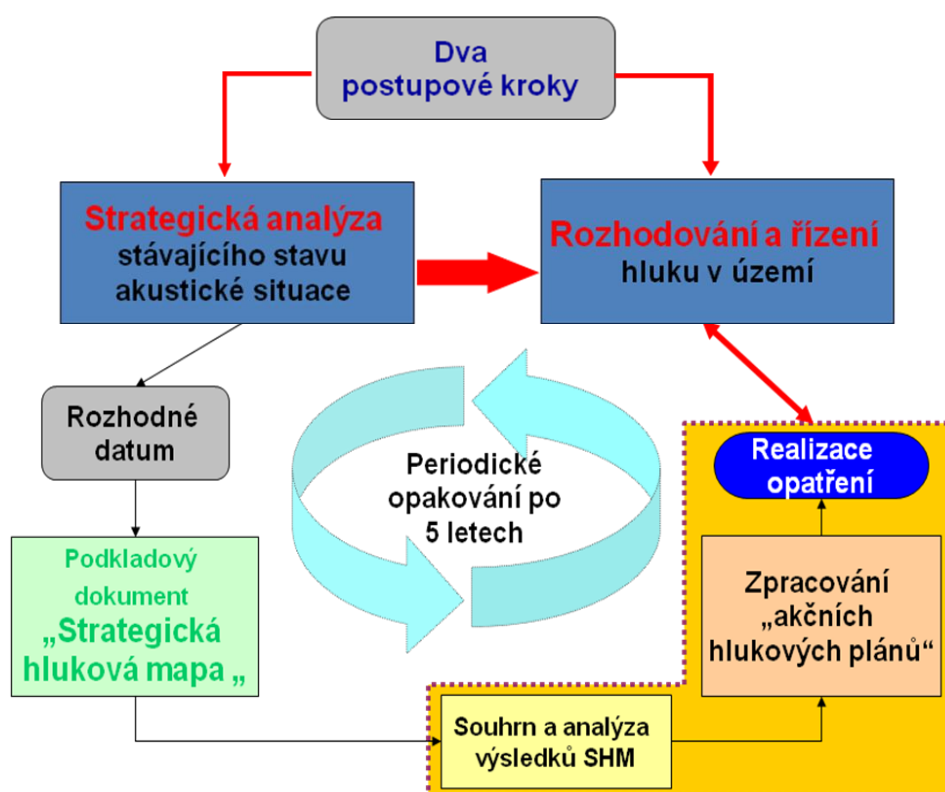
Dva postupové kroky

Strategická analýza stávajícího stavu akustické situace

Rozhodování a řízení hluku v území

Rozhodné datum

Periodické opakování po 5 letech

Realizace opatření

Zpracování „akčních hlukových plánů“

Podkladový dokument „Strategická hluková mapa „

Souhrn a analýza výsledků SHM